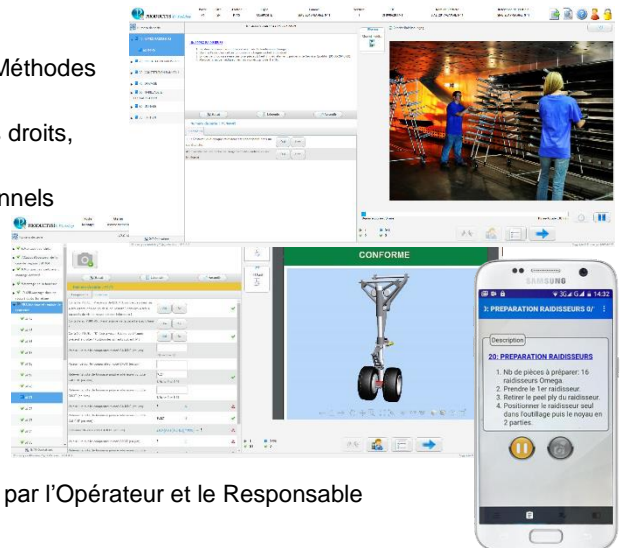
Méthodes

droits,

nnels

par l'Opérateur et le Responsable

CONFORME

SAMSUNG

3: PREPARATION RAIDISSEURS 0/

Description

20: PREPARATION RAIDISSEURS

1. Nb de pièces à préparer: 16 raidisseurs Omega.
2. Prendre le 1er raidisseur.
3. Retirer le peel ply du raidisseur.
4. Positionner le raidisseur seul dans l'outillage puis le noyau en 2 parties.

REACTIS